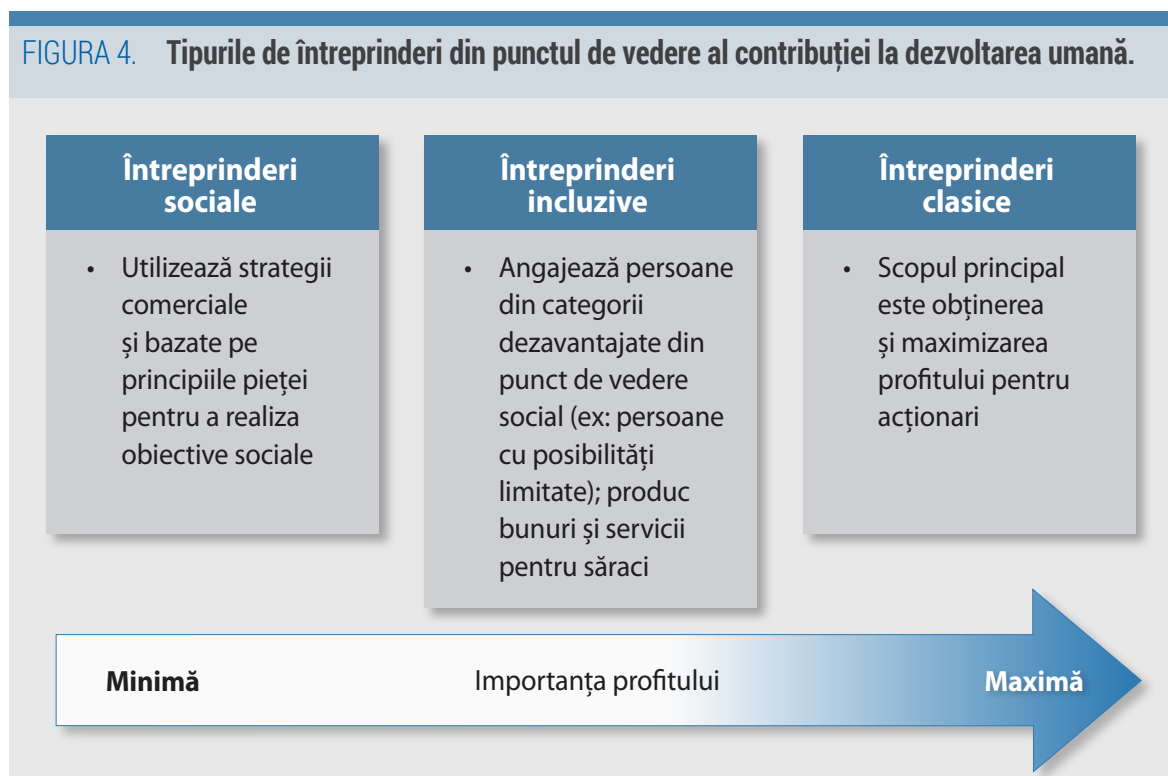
FIGURA 4. **Tipurile de întreprinderi din punctul de vedere al contribuției la dezvoltarea umană.**

**Întreprinderi sociale**

- Utilizează strategii comerciale și bazate pe principiile pieței pentru a realiza obiective sociale

**Întreprinderi incluzive**

- Angajează persoane din categorii dezavantajate din punct de vedere social (ex: persoane cu posibilități limitate); produc bunuri și servicii pentru săraci

**Întreprinderi clasice**

- Scopul principal este obținerea și maximizarea profitului pentru acționari

**Minimă** Importanța profitului **Maximă**